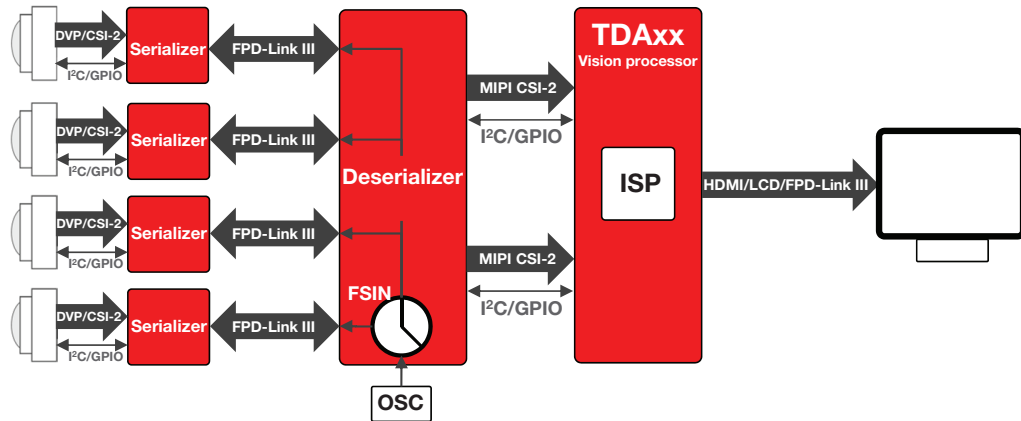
DVP/CSI-2
I²C/GPIO
Serializer
FPD-Link III
DVP/CSI-2
I²C/GPIO
Serializer
FPD-Link III
DVP/CSI-2
I²C/GPIO
Serializer
FPD-Link III
DVP/CSI-2
I²C/GPIO
Serializer
FPD-Link III
Deserializer
FSIN
OSC
MIPI CSI-2
I²C/GPIO
MIPI CSI-2
I²C/GPIO
TDAxx
Vision processor
ISP
HDMI/LCD/FPD-Link III